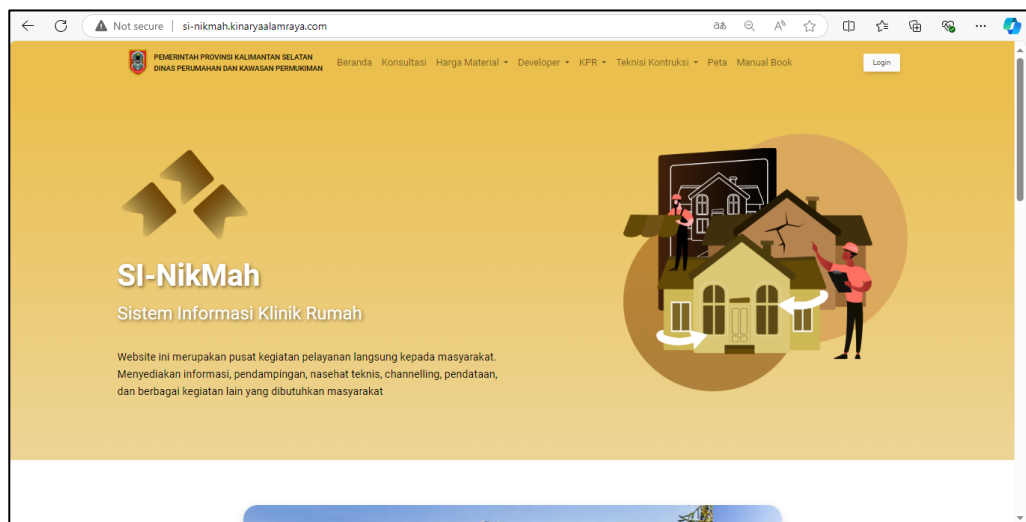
Not secure | si-nikmah.kinaryaalamraya.com

PEMERINTAH PROVINSI KALIMANTAN SELATAN
DINAS PERUMAHAN DAN KAWASAN PERMUKIMAN

Beranda Konsultasi Harga Material Developer KPR Teknisi Kontruksi Peta Manual Book

Login

SI-NikMah

Sistem Informasi Klinik Rumah

Website ini merupakan pusat kegiatan pelayanan langsung kepada masyarakat. Menyediakan informasi, pendampingan, nasehat teknis, channelling, pendataan, dan berbagai kegiatan lain yang dibutuhkan masyarakat